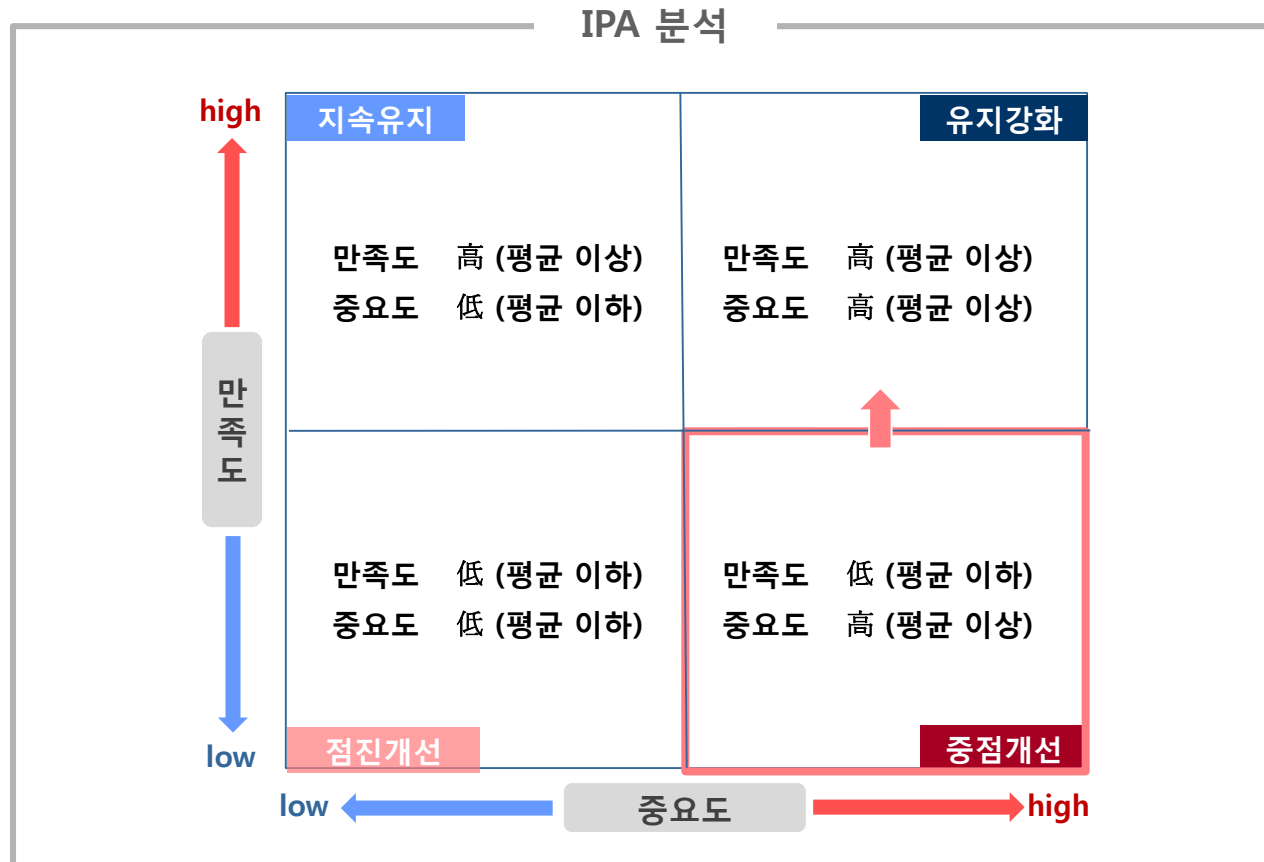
IPA 분석

high

만족도

low

지속유지

만족도 高 (평균 이상)
중요도 低 (평균 이하)

유지강화

만족도 高 (평균 이상)
중요도 高 (평균 이상)

만족도 低 (평균 이하)
중요도 低 (평균 이하)

점진개선

만족도 低 (평균 이하)
중요도 高 (평균 이상)

중점개선

low 중요도 high